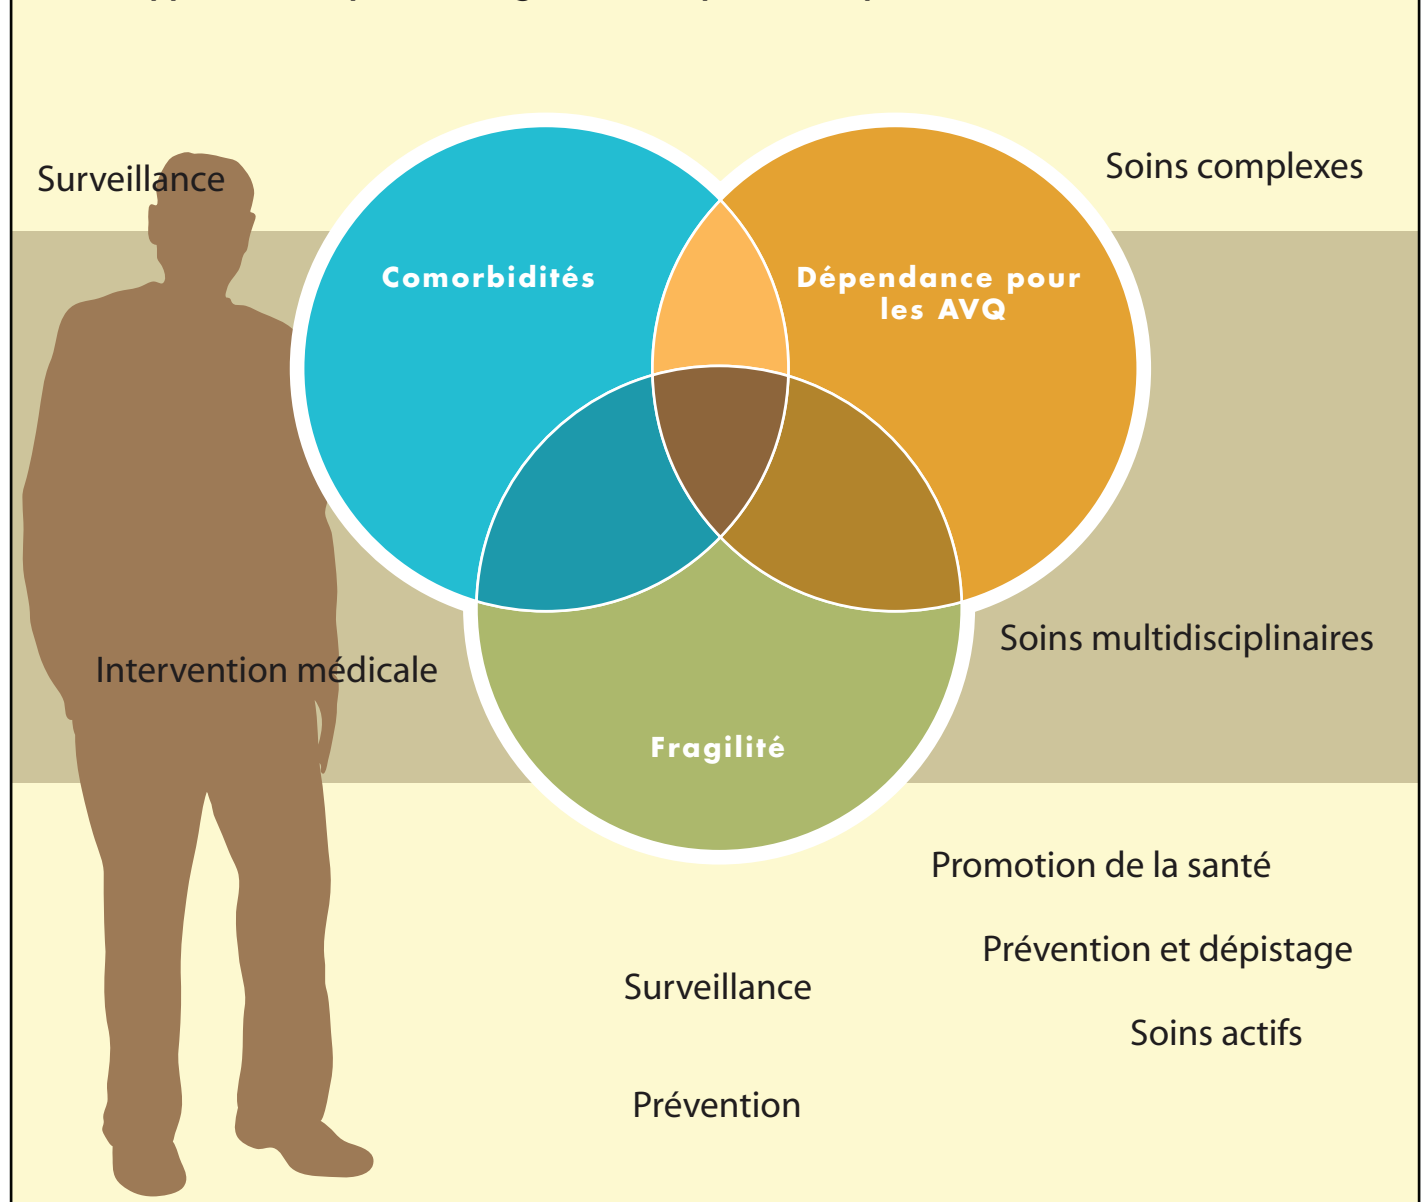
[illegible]

Surveillance

Soins complexes

Comorbidités

Dépendance pour les AVQ

Soins multidisciplinaires

Intervention médicale

Fragilité

Promotion de la santé

Prévention et dépistage

Surveillance

Soins actifs

Prévention